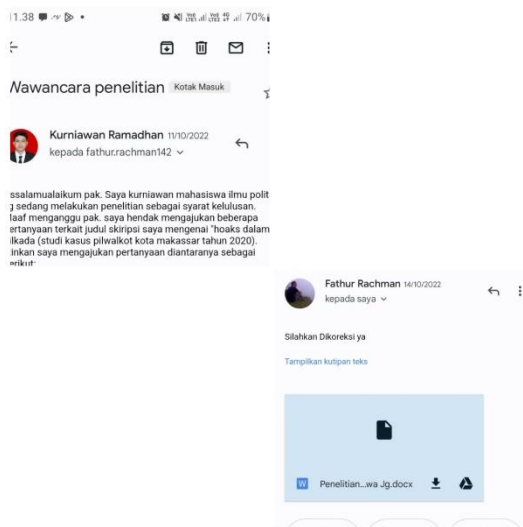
11.38 70%

Nawancara penelitian Kotak Masuk

Kurniawan Ramadhan 11/10/2022
kepada fathur.rachman142

ssalamualaikum pak. Saya kurniawan mahasiswa ilmu polit g sedang melakukan penelitian sebagai syarat kelulusan. laaf menganggu pak. saya hendak mengajukan beberapa ertanyaan terkait judul skiripsi saya mengenai "hoaks dalam ilkada (studi kasus pilwalkot kota makassar tahun 2020). inkan saya mengajukan pertanyaan diantaranya sebagai erikut:

Fathur Rachman 14/10/2022
kepada saya

Silahkan Dikoreksi ya

Tampilkan kutipan teks

Penelitian...wa Jg.docx